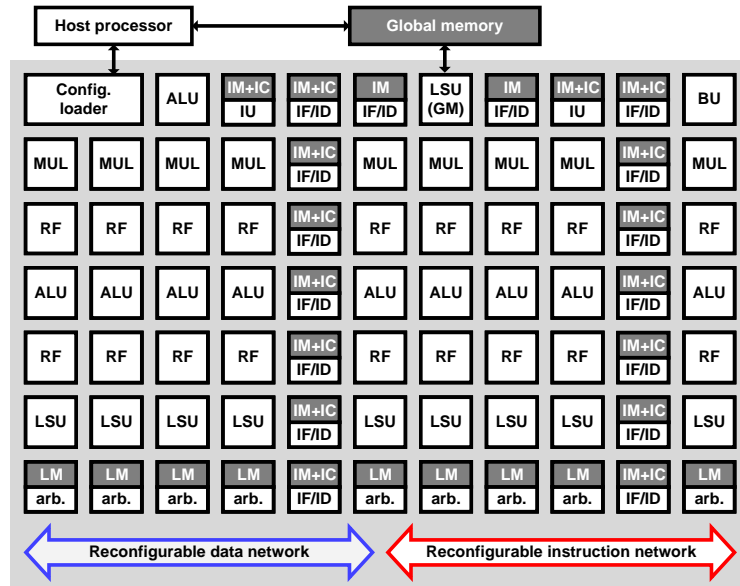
Host processor
Global memory

Config. loader
ALU
IM+IC
IU
IM+IC
IF/ID
IM
IF/ID
LSU (GM)
IM
IF/ID
IM+IC
IU
IM+IC
IF/ID
BU

MUL
MUL
MUL
MUL
IM+IC
IF/ID
MUL
MUL
MUL
MUL
IM+IC
IF/ID
MUL

RF
RF
RF
RF
IM+IC
IF/ID
RF
RF
RF
RF
IM+IC
IF/ID
RF

ALU
ALU
ALU
ALU
IM+IC
IF/ID
ALU
ALU
ALU
ALU
IM+IC
IF/ID
ALU

RF
RF
RF
RF
IM+IC
IF/ID
RF
RF
RF
RF
IM+IC
IF/ID
RF

LSU
LSU
LSU
LSU
IM+IC
IF/ID
LSU
LSU
LSU
LSU
IM+IC
IF/ID
LSU

LM
arb.
LM
arb.
LM
arb.
LM
arb.
IM+IC
IF/ID
LM
arb.
LM
arb.
LM
arb.
LM
arb.
IM+IC
IF/ID
LM
arb.

Reconfigurable data network
Reconfigurable instruction network